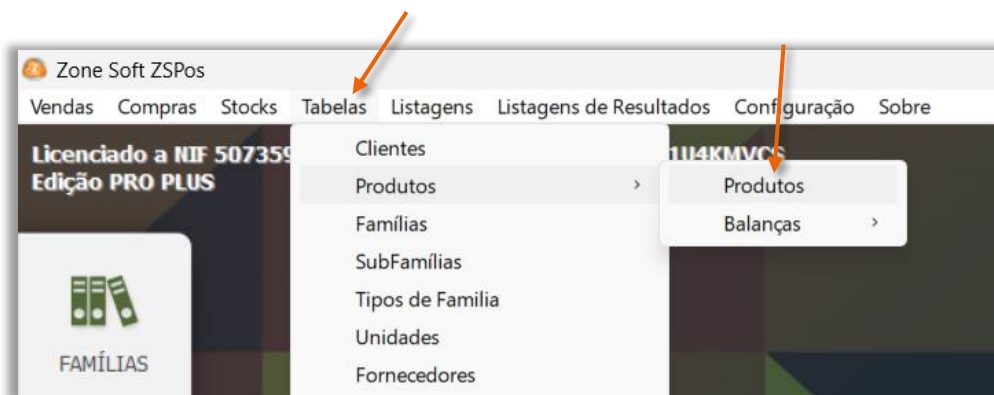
Zone Soft ZSPos

Vendas Compras Stocks Tabelas Listagens Listagens de Resultados Configuração Sobre

Licenciado a NIF 507359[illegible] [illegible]1U4KMVCS
Edição PRO PLUS

Clientes
Produtos ›
Famílias
SubFamílias
Tipos de Familia
Unidades
Fornecedores

Produtos
Balanças ›

FAMÍLIAS